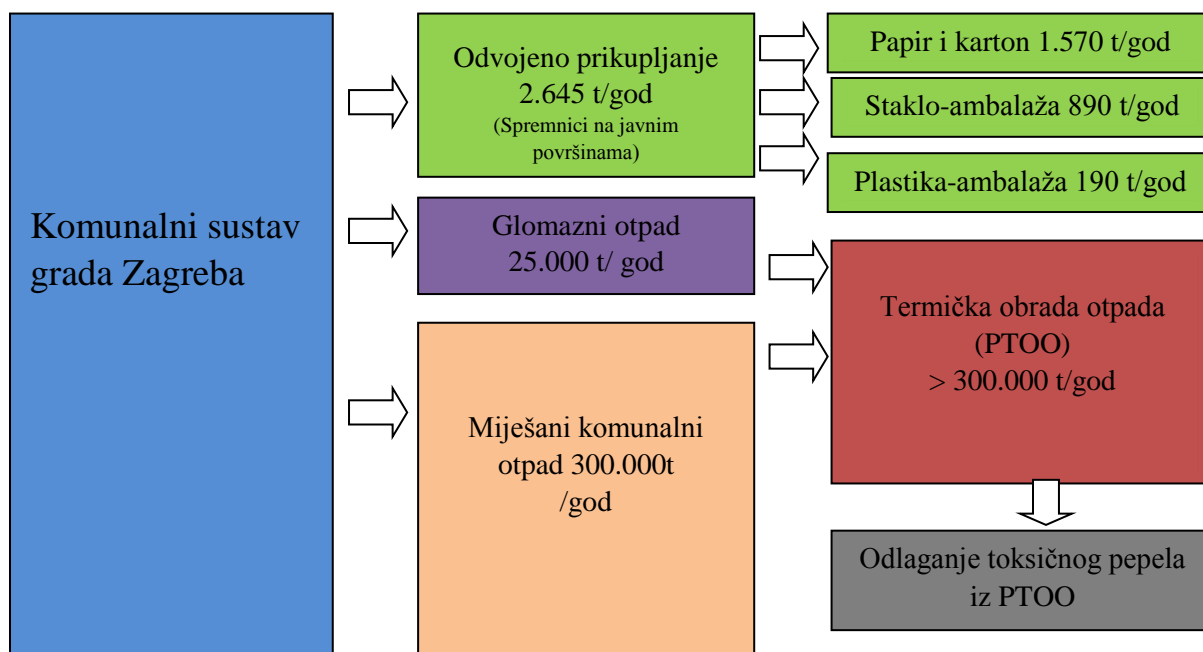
Komunalni sustav grada Zagreba

Odvojeno prikupljanje 2.645 t/god
(Spremnici na javnim površinama)

Papir i karton 1.570 t/god

Staklo-ambalaža 890 t/god

Plastika-ambalaža 190 t/god

Glomazni otpad 25.000 t/ god

Termička obrada otpada (PTOO) > 300.000 t/god

Miješani komunalni otpad 300.000t /god

Odlaganje toksičnog pepela iz PTOO